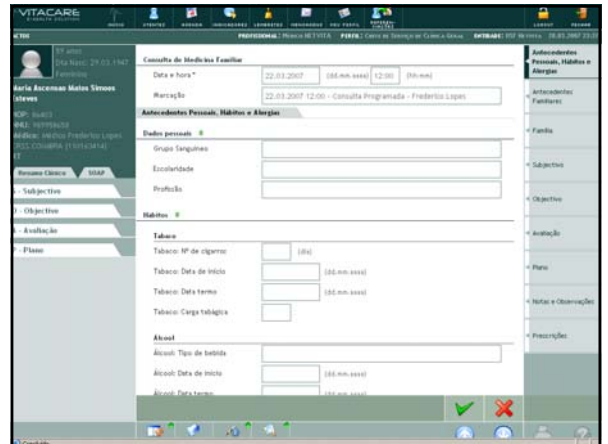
VITACARE

INÍCIO UTENTES AGENDA INDICADORES LEMBRETES MENSAGENS MEU PERFIL

LOGOUT FECHAR

ACTIO

PROFISSIONAL: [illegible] PERFIL: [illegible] ENTRADA: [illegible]

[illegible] anos
Data Nasc: 29.03.1947
Feminino

Maria Ascensao Matos Simoes Esteves

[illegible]
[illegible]
Médico: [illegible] Frederico Lopes
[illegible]

Resumo Clínico SOAP

S - Subjectivo
O - Objectivo
A - Avaliação
P - Plano

Consulta de Medicina Familiar

Data e hora * 22.03.2007 (dd.mm.aaaa) 12:00 (hh:mm)

Marcação 22.03.2007 12:00 - Consulta Programada - Frederico Lopes

Antecedentes Pessoais, Hábitos e Alergias

Dados pessoais

Grupo Sanguíneo

Escolaridade

Profissão

Hábitos

Tabaco

Tabaco: Nº de cigarros (dia)

Tabaco: Data de início (dd.mm.aaaa)

Tabaco: Data termo (dd.mm.aaaa)

Tabaco: Carga tabágica

Álcool

Álcool: Tipo de bebida

Álcool: Data de início (dd.mm.aaaa)

Álcool: Data termo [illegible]

Antecedentes Pessoais, Hábitos e Alergias

Antecedentes Familiares

Família

Subjectivo

Objectivo

Avaliação

Plano

Notas e Observações

Prescrições

Concluído